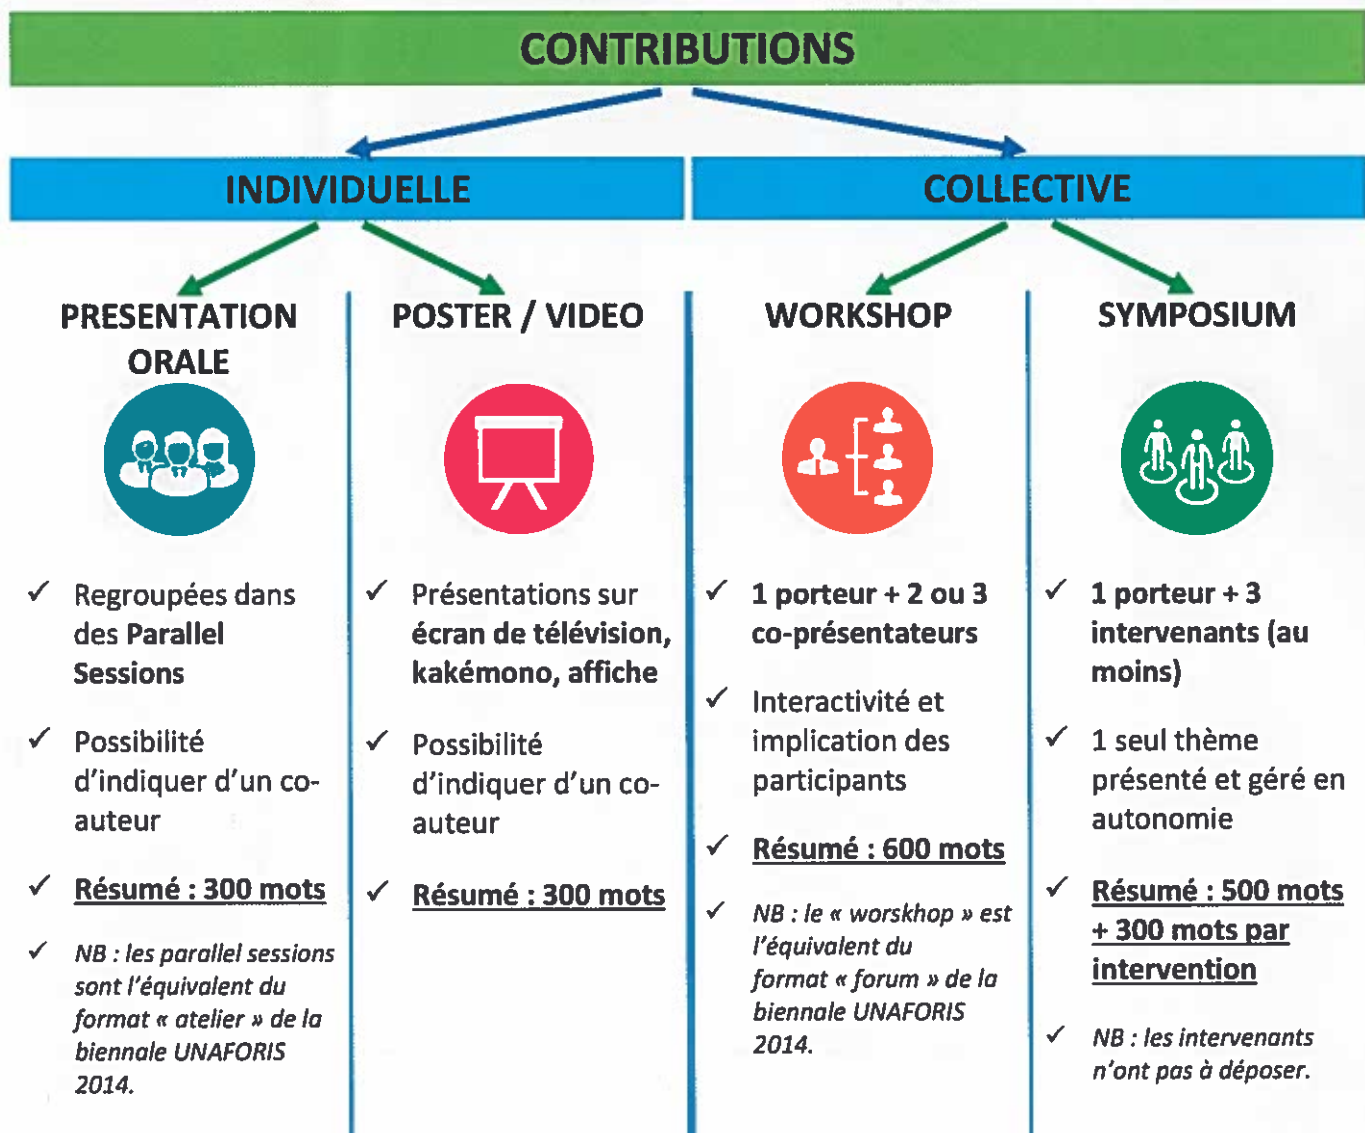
CONTRIBUTIONS

INDIVIDUELLE

COLLECTIVE

PRESENTATION ORALE

✓ Regroupées dans des Parallel Sessions

✓ Possibilité d'indiquer d'un co-auteur

✓ Résumé : 300 mots

✓ NB : les parallel sessions sont l'équivalent du format « atelier » de la biennale UNAFORIS 2014.

POSTER / VIDEO

✓ Présentations sur écran de télévision, kakémono, affiche

✓ Possibilité d'indiquer d'un co-auteur

✓ Résumé : 300 mots

WORKSHOP

✓ 1 porteur + 2 ou 3 co-présentateurs

✓ Interactivité et implication des participants

✓ Résumé : 600 mots

✓ NB : le « worskhop » est l'équivalent du format « forum » de la biennale UNAFORIS 2014.

SYMPOSIUM

✓ 1 porteur + 3 intervenants (au moins)

✓ 1 seul thème présenté et géré en autonomie

✓ Résumé : 500 mots + 300 mots par intervention

✓ NB : les intervenants n'ont pas à déposer.